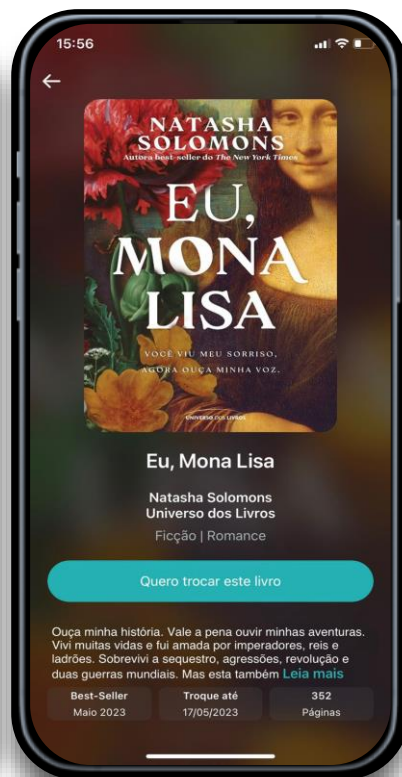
15:56

←

NATASHA SOLOMONS
Autora best-seller do The New York Times

EU, MONA LISA

VOCÊ VIU MEU SORRISO, AGORA OUÇA MINHA VOZ.

UNIVERSO DOS LIVROS

Eu, Mona Lisa

Natasha Solomons
Universo dos Livros

Ficção | Romance

Quero trocar este livro

Ouça minha história. Vale a pena ouvir minhas aventuras. Vivi muitas vidas e fui amada por imperadores, reis e ladrões. Sobrevivi a sequestro, agressões, revolução e duas guerras mundiais. Mas esta também Leia mais

| Best-Seller | Troque até | 352 |
|---|---|---|
| Maio 2023 | 17/05/2023 | Páginas |